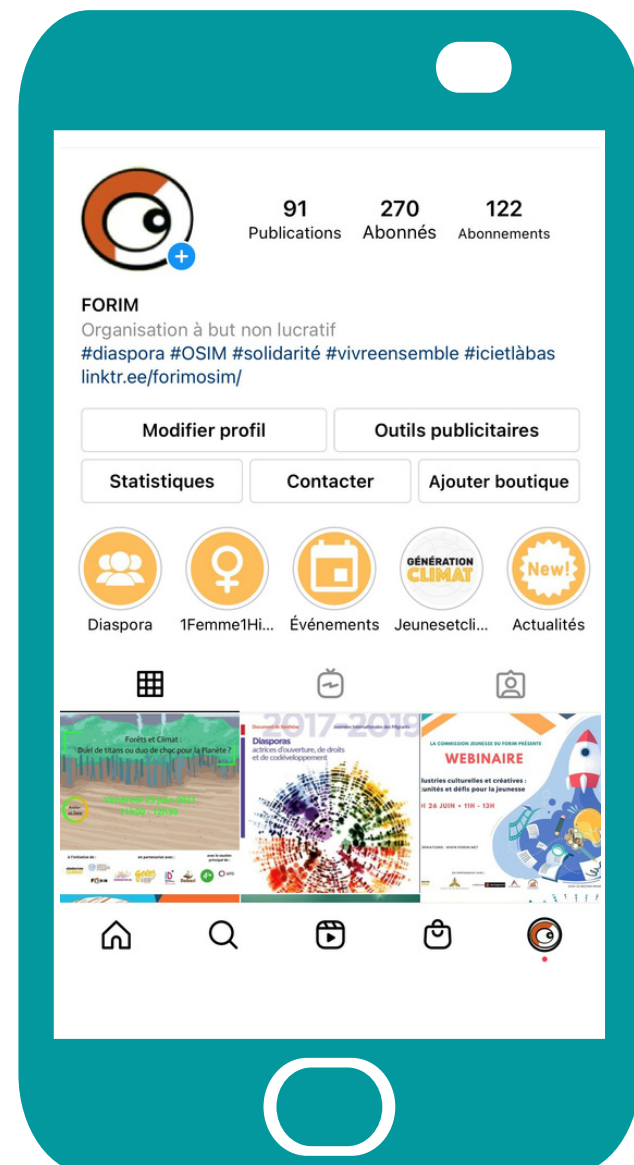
91
Publications

270
Abonnés

122
Abonnements

FORIM
Organisation à but non lucratif
#diaspora #OSIM #solidarité #vivreensemble #icietlàbas
linktr.ee/forimosim/

Modifier profil
Outils publicitaires
Statistiques
Contacter
Ajouter boutique

GÉNÉRATION CLIMAT
New!

Diaspora
1Femme1Hi...
Événements
Jeunesetcli...
Actualités

Forêts et Climat :
Duel de titans ou duo de choc pour la Planète ?

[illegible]

2017-2019
Diasporas
actrices d'ouverture, de droits et de codéveloppement

LA COMMISSION JEUNESSE DU FORIM PRÉSENTE
WEBINAIRE
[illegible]ustries culturelles et créatives :
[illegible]unités et défis pour la jeunesse
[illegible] 26 JUIN • 11H - 13H